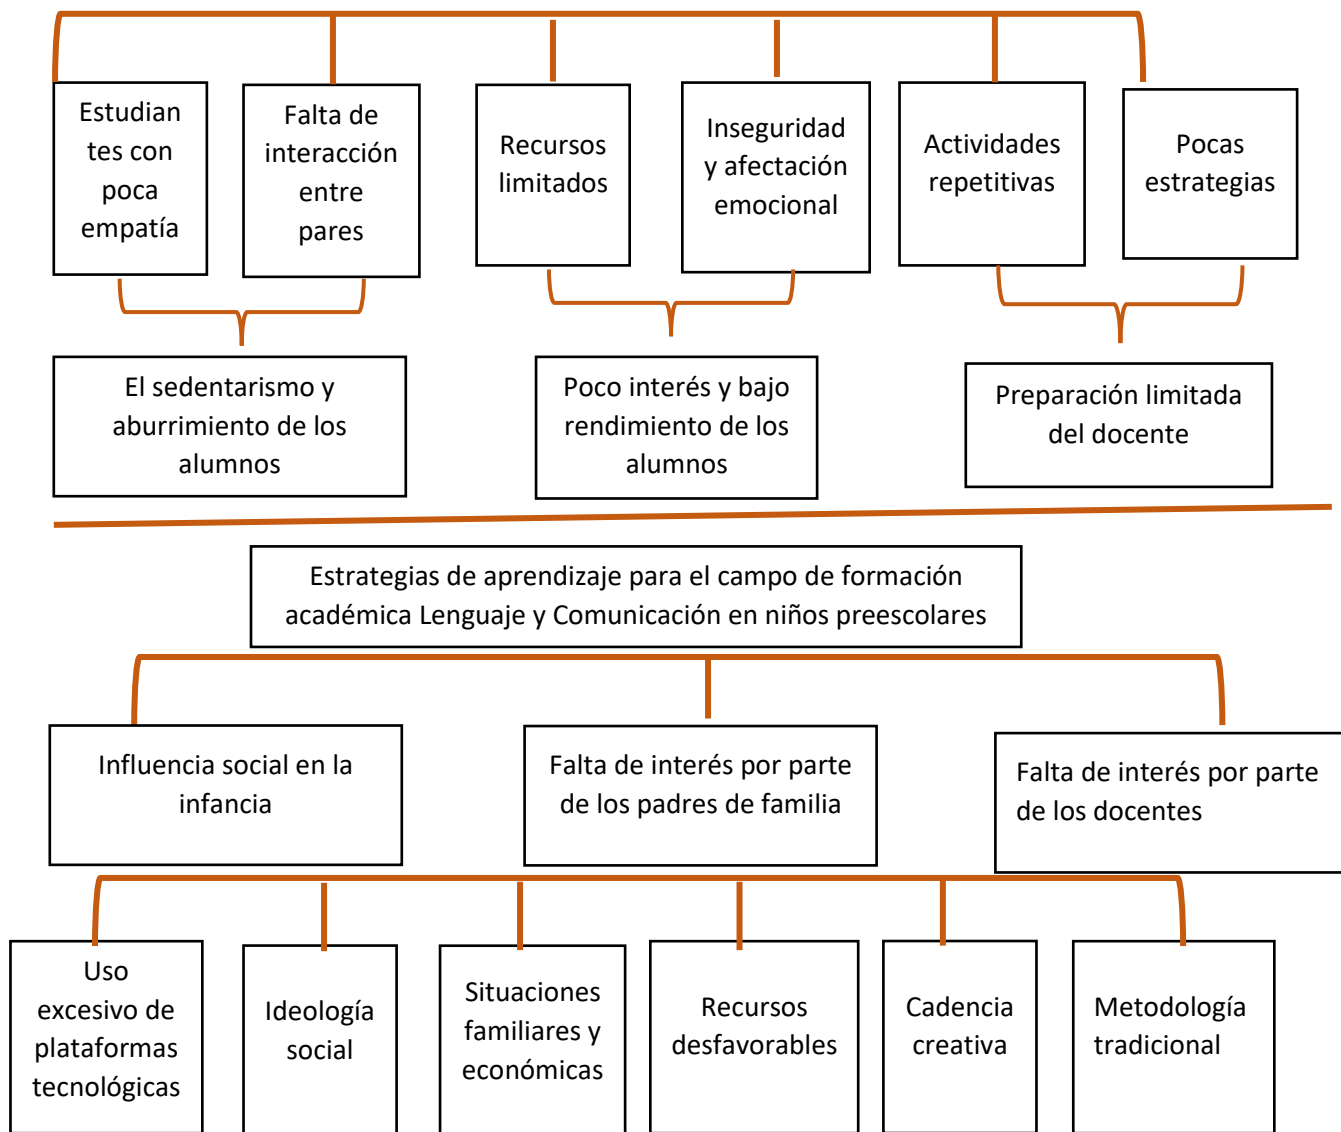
Estudiantes con poca empatía

Falta de interacción entre pares

Recursos limitados

Inseguridad y afectación emocional

Actividades repetitivas

Pocas estrategias

El sedentarismo y aburrimiento de los alumnos

Poco interés y bajo rendimiento de los alumnos

Preparación limitada del docente

Estrategias de aprendizaje para el campo de formación académica Lenguaje y Comunicación en niños preescolares

Influencia social en la infancia

Falta de interés por parte de los padres de familia

Falta de interés por parte de los docentes

Uso excesivo de plataformas tecnológicas

Ideología social

Situaciones familiares y económicas

Recursos desfavorables

Cadencia creativa

Metodología tradicional